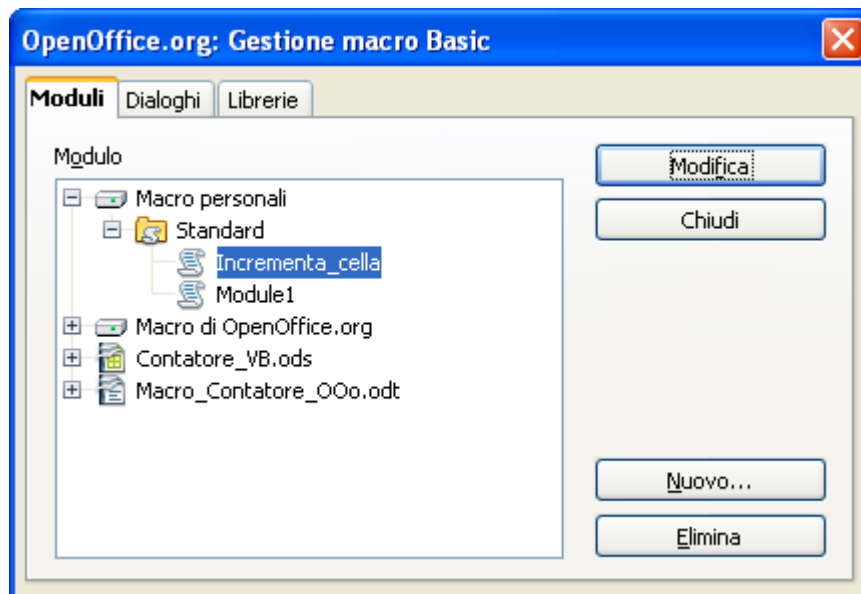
OpenOffice.org: Gestione macro Basic

Moduli
Dialoghi
Librerie

Modulo

Macro personali
Standard
Incrementa_cella
Module1
Macro di OpenOffice.org
Contatore_VB.ods
Macro_Contatore_OOo.odt

Modifica
Chiudi
Nuovo...
Elimina